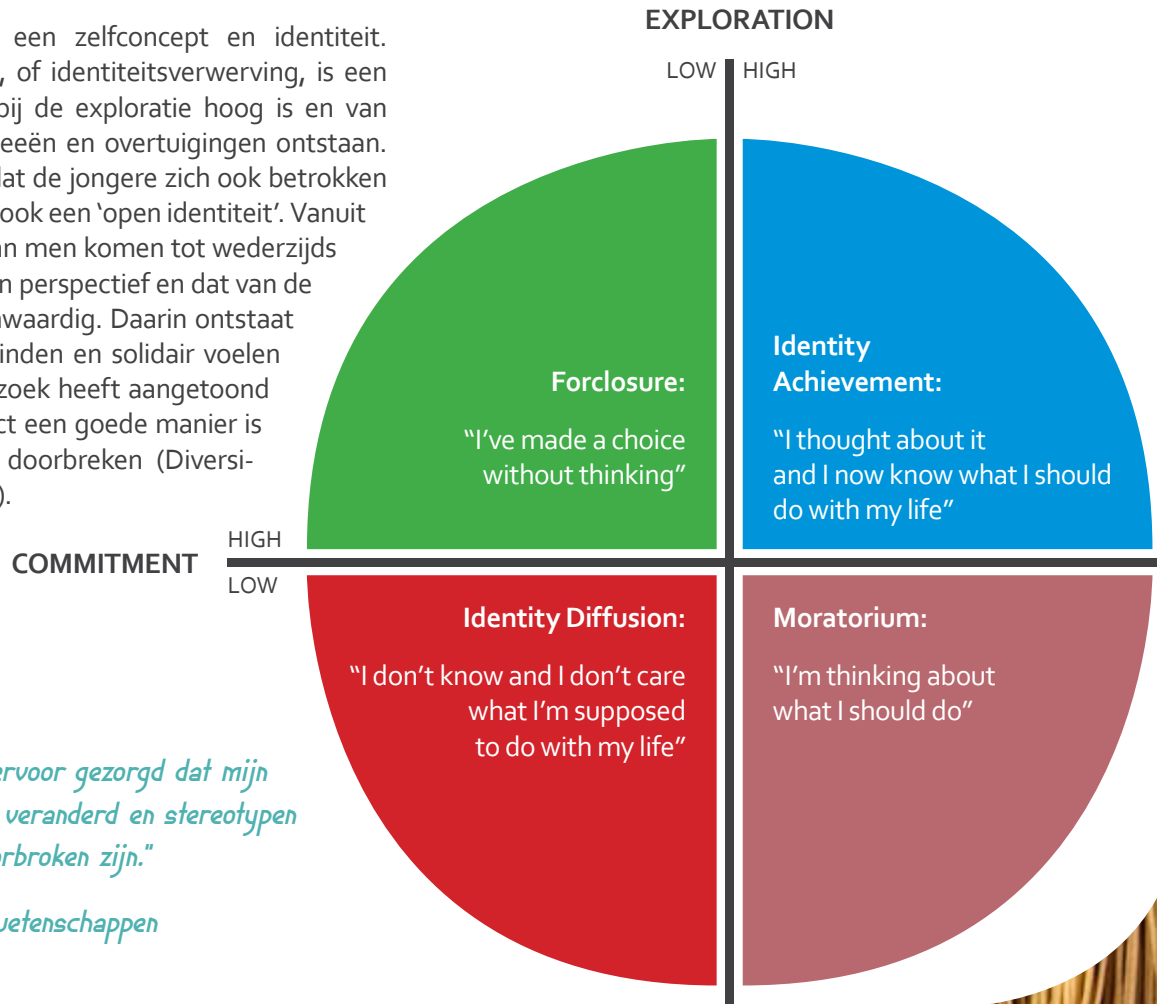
een zelfconcept en identiteit. , of identiteitsverwerving, is een bij de exploratie hoog is en van eeën en overtuigingen ontstaan. dat de jongere zich ook betrokken ook een 'open identiteit'. Vanuit an men komen tot wederzijds n perspectief en dat van de waardig. Daarin ontstaat inden en solidair voelen zoek heeft aangetoond ct een goede manier is doorbreken (Diversi- ).

ervoor gezorgd dat mijn veranderd en stereotypen rbroken zijn."

uetenschappen

EXPLORATION

LOW HIGH

HIGH
COMMITMENT
LOW

Forclosure:

"I've made a choice without thinking"

Identity Achievement:

"I thought about it and I now know what I should do with my life"

Identity Diffusion:

"I don't know and I don't care what I'm supposed to do with my life"

Moratorium:

"I'm thinking about what I should do"